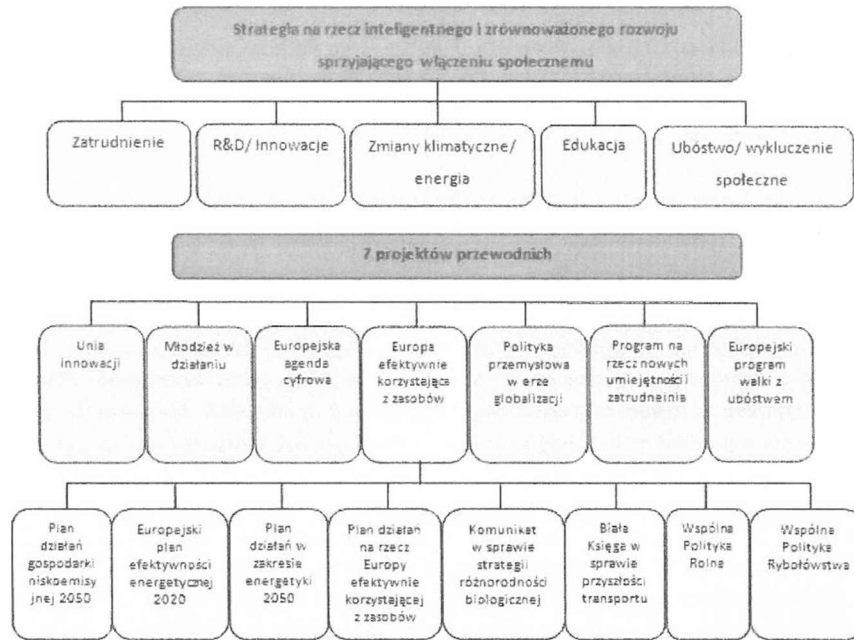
Strategia na rzecz inteligentnego i zrównoważonego rozwoju sprzyjającego włączeniu społecznemu

Zatrudnienie

R&D/ Innowacje

Zmiany klimatyczne/ energia

Edukacja

Ubóstwo/ wykluczenie społeczne

7 projektów przewodnich

Unia innowacji

Młodzież w działaniu

Europejska agenda cyfrowa

Europa efektywnie korzystająca z zasobów

Polityka przemysłowa w erze globalizacji

Program na rzecz nowych umiejętności i zatrudneinia

Europejski program walki z ubóstwem

Plan działań gospodarki niskoemisyjnej 2050

Europejski plan efektywności energetycznej 2020

Plan działań w zakresie energetyki 2050

Plan działań na rzecz Europy efektywnie korzystającej z zasobów

Komunikat w sprawie strategii różnorodności biologicznej

Biała Księga w sprawie przyszłości transportu

Wspólna Polityka Rolna

Wspólna Polityka Rybołówstwa